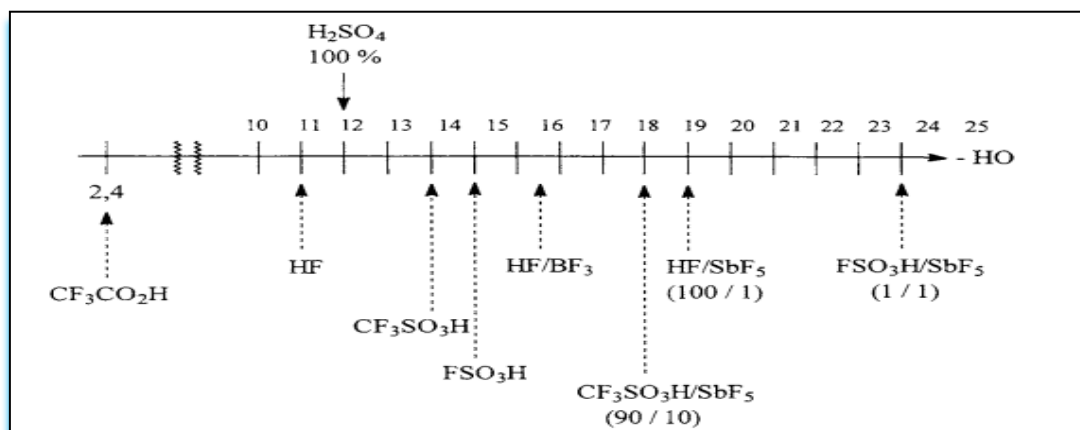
$H_2SO_4$
100 %

10 11 12 13 14 15 16 17 18 19 20 21 22 23 24 25

- HO

2,4

$CF_3CO_2H$

HF

$CF_3SO_3H$

$FSO_3H$

$HF/BF_3$

$CF_3SO_3H/SbF_5$
(90 / 10)

$HF/SbF_5$
(100 / 1)

$FSO_3H/SbF_5$
(1 / 1)